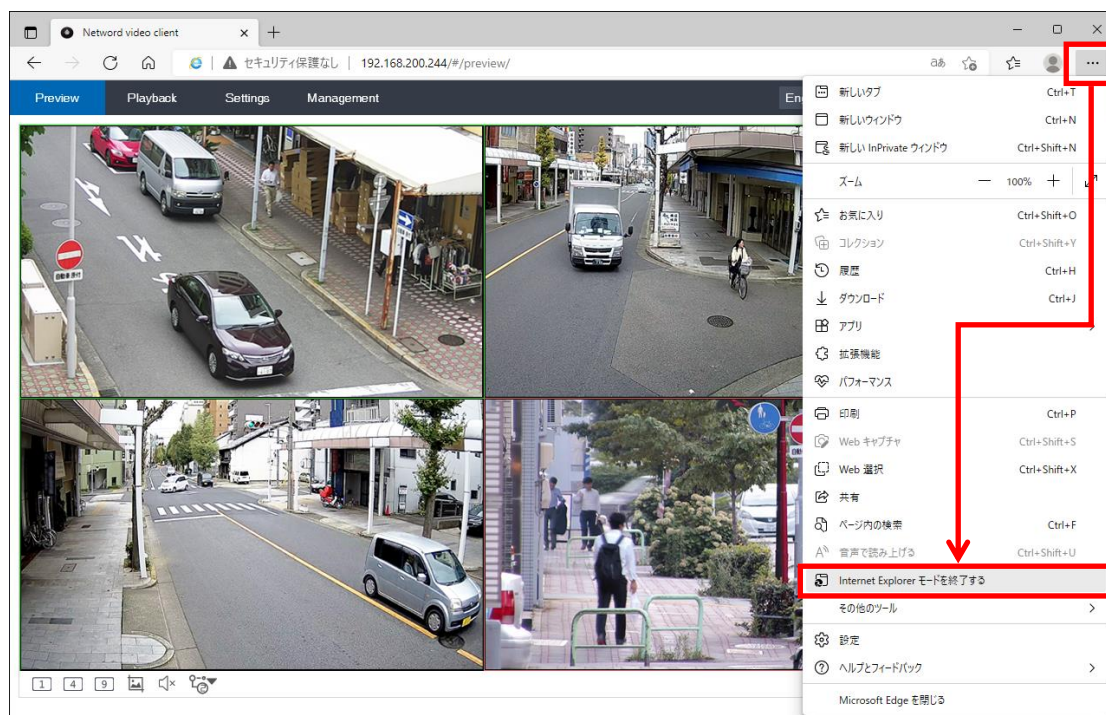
Netword video client
セキュリティ保護なし | 192.168.200.244/#/preview/

Preview Playback Settings Management En

1 4 9

新しいタブ Ctrl+T
新しいウィンドウ Ctrl+N
新しい InPrivate ウィンドウ Ctrl+Shift+N
ズーム — 100% +
お気に入り Ctrl+Shift+O
コレクション Ctrl+Shift+Y
履歴 Ctrl+H
ダウンロード Ctrl+J
アプリ
拡張機能
パフォーマンス
印刷 Ctrl+P
Web キャプチャ Ctrl+Shift+S
Web 選択 Ctrl+Shift+X
共有
ページ内の検索 Ctrl+F
音声で読み上げる Ctrl+Shift+U
Internet Explorer モードを終了する
その他のツール
設定
ヘルプとフィードバック
Microsoft Edge を閉じる